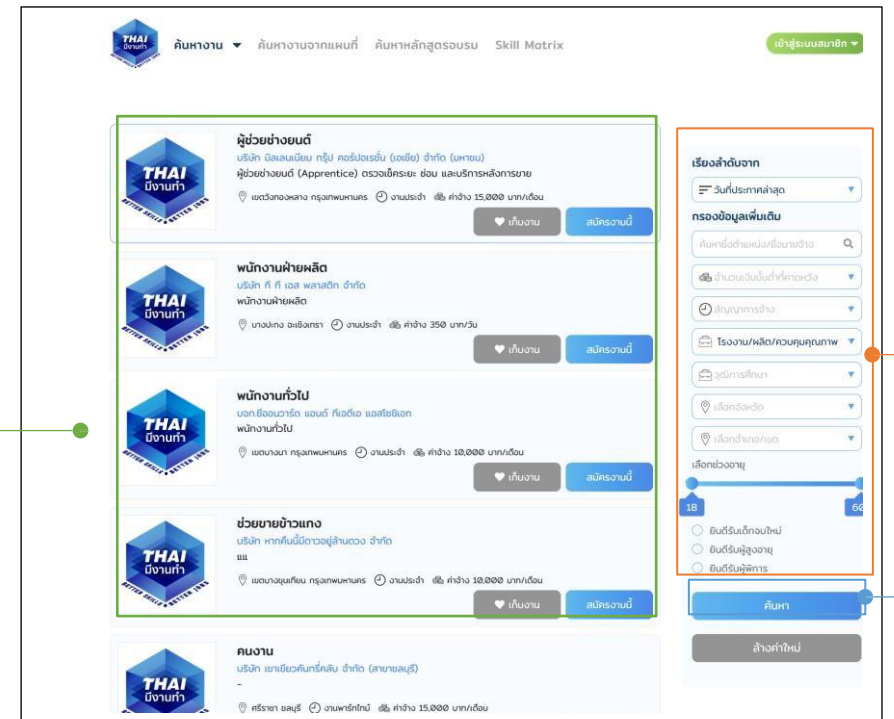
THAI มีงานทำ

ค้นหางาน ▾ ค้นหางานจากแผนที่ ค้นหาหลักสูตรอบรม Skill Matrix

เข้าสู่ระบบสมาชิก ▾

THAI มีงานทำ

ผู้ช่วยช่างยนต์
บริษัท มิลเลนเนียม กรุ๊ป คอร์ปอเรชั่น (เอเชีย) จำกัด (มหาชน)
ผู้ช่วยช่างยนต์ (Apprentice) ตรวจเช็คระยะ ซ่อม และบริการหลังการขาย
เขตวังทองหลาง กรุงเทพมหานคร งานประจำ ค่าจ้าง 15,000 บาท/เดือน
เก็บงาน สมัครงานนี้

THAI มีงานทำ

พนักงานฝ่ายผลิต
บริษัท ที ที เอส พลาสติก จำกัด
พนักงานฝ่ายผลิต
บางปะกง ฉะเชิงเทรา งานประจำ ค่าจ้าง 350 บาท/วัน
เก็บงาน สมัครงานนี้

THAI มีงานทำ

พนักงานทั่วไป
บจก.ช็ออนวาร์ด แอนด์ ทีเจดีเอ แอสโซซิเอท
พนักงานทั่วไป
เขตบางนา กรุงเทพมหานคร งานประจำ ค่าจ้าง 10,000 บาท/เดือน
เก็บงาน สมัครงานนี้

THAI มีงานทำ

ช่วยขายข้าวแกง
บริษัท หากคืนนี้มีดาวอยู่ล้านดวง จำกัด
แแ
เขตบางขุนเทียน กรุงเทพมหานคร งานประจำ ค่าจ้าง 10,000 บาท/เดือน
เก็บงาน สมัครงานนี้

THAI มีงานทำ

คนงาน
บริษัท เขาเขียวคันทรี่คลับ จำกัด (สาขาชลบุรี)
-
ศรีราชา ชลบุรี งานพาร์ทไทม์ ค่าจ้าง 15,000 บาท/เดือน

เรียงลำดับจาก
วันที่ประกาศล่าสุด
กรองข้อมูลเพิ่มเติม
ค้นหาชื่อตำแหน่ง/ชื่อนายจ้าง
จำนวนเงินขั้นต่ำที่คาดหวัง
สัญญาการจ้าง
โรงงาน/ผลิต/ควบคุมคุณภาพ
วุฒิการศึกษา
เลือกจังหวัด
เลือกอำเภอ/เขต
เลือกช่วงอายุ
18
60
ยินดีรับเด็กจบใหม่
ยินดีรับผู้สูงอายุ
ยินดีรับผู้พิการ
ค้นหา
ล้างค่าใหม่